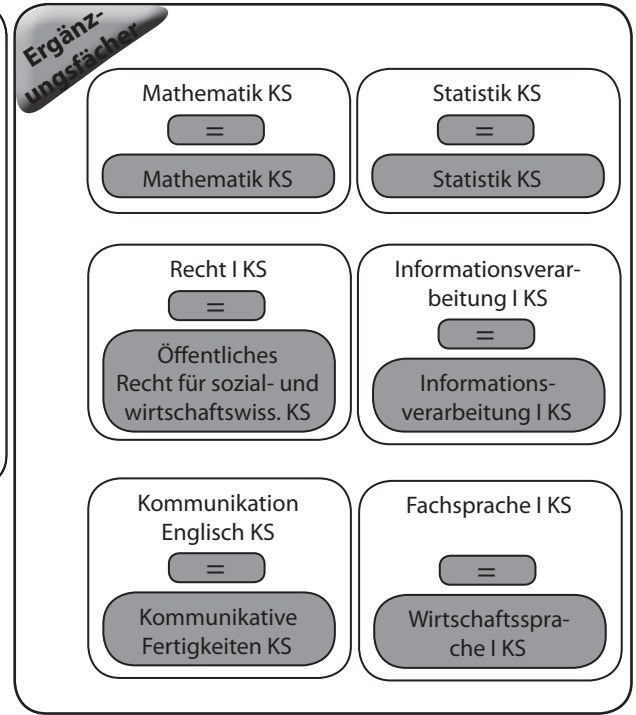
Ergänzungsfächer

Mathematik KS
=
Mathematik KS

Statistik KS
=
Statistik KS

Recht I KS
=
Öffentliches Recht für sozial- und wirtschaftswiss. KS

Informationsverarbeitung I KS
=
Informationsverarbeitung I KS

Kommunikation Englisch KS
=
Kommunikative Fertigkeiten KS

Fachsprache I KS
=
Wirtschaftssprache I KS